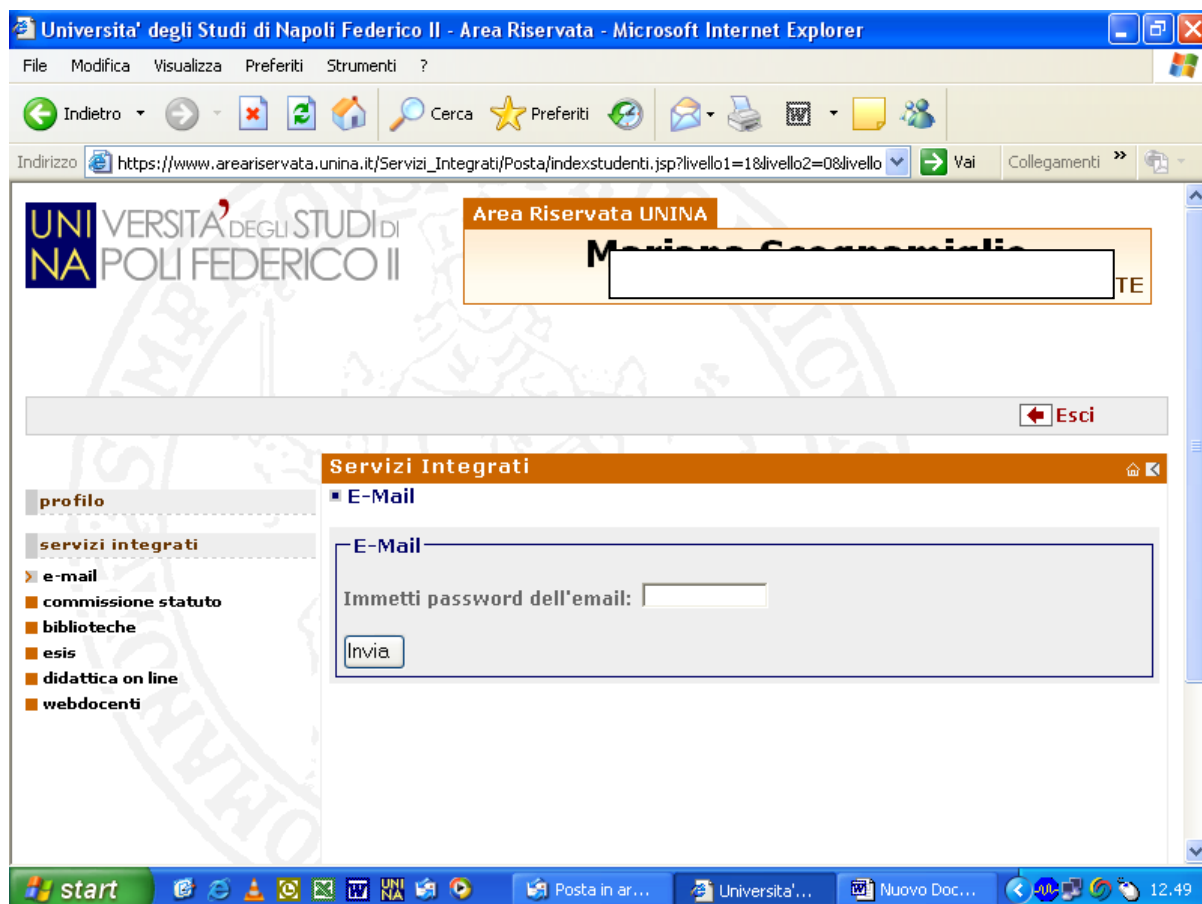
Universita' degli Studi di Napoli Federico II - Area Riservata - Microsoft Internet Explorer

File Modifica Visualizza Preferiti Strumenti ?

Indietro Cerca Preferiti

Indirizzo https://www.areariservata.unina.it/Servizi_Integrati/Posta/indexstudenti.jsp?livello1=1&livello2=0&livello Vai Collegamenti »

UNIVERSITA' DEGLI STUDI DI NAPOLI FEDERICO II

Area Riservata UNINA

M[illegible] TE

Esci

Servizi Integrati

E-Mail

profilo

servizi integrati

e-mail
commissione statuto
biblioteche
esis
didattica on line
webdocenti

E-Mail

Immetti password dell'email:

Invia

start Posta in ar... Universita'... Nuovo Doc... 12.49